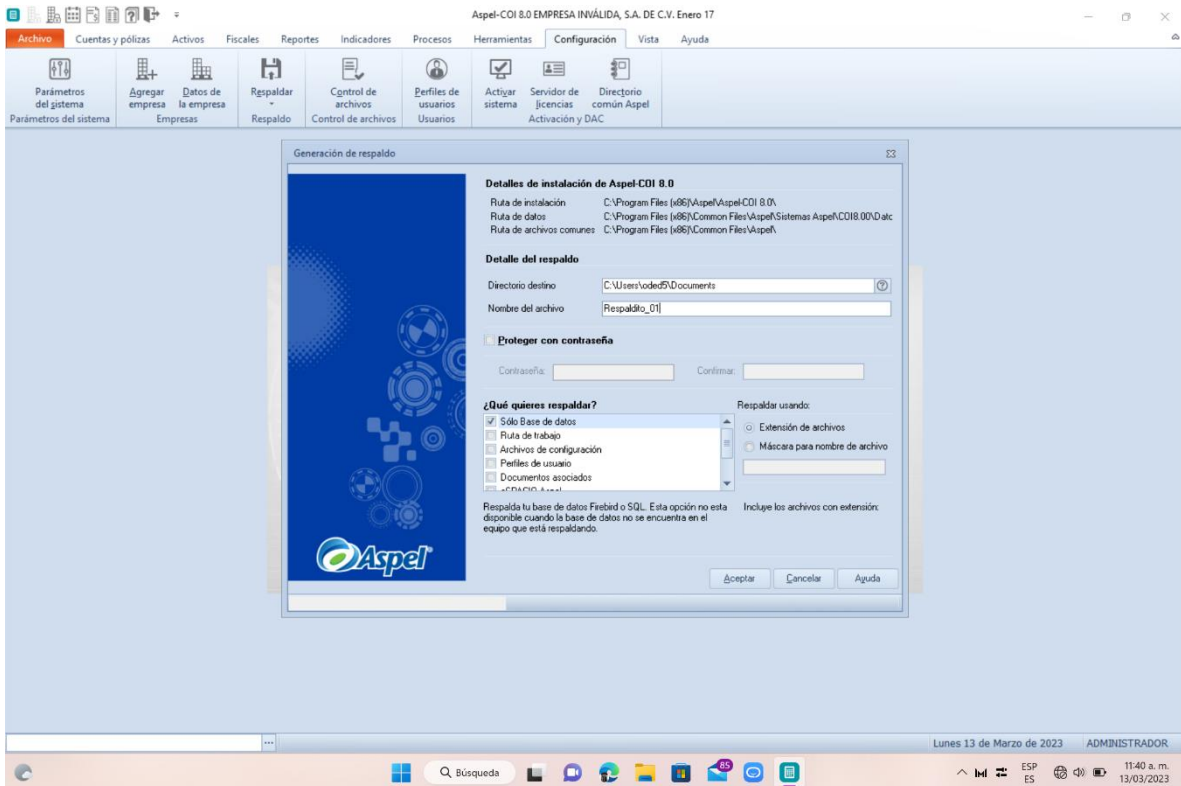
Aspel-COI 8.0 EMPRESA INVÁLIDA, S.A. DE C.V. Enero 17

Archivo Cuentas y pólizas Activos Fiscales Reportes Indicadores Procesos Herramientas Configuración Vista Ayuda

Parámetros del sistema
Parámetros del sistema
Agregar empresa
Datos de la empresa
Empresas
Respaldar
Respaldo
Control de archivos
Control de archivos
Perfiles de usuarios
Usuarios
Activar sistema
Servidor de licencias
Directorio común Aspel
Activación y DAC

Generación de respaldo

Detalles de instalación de Aspel-COI 8.0

Ruta de instalación C:\Program Files (x86)\Aspel\Aspel-COI 8.0\
Ruta de datos C:\Program Files (x86)\Common Files\Aspel\Sistemas Aspel\COI8.00\Datc
Ruta de archivos comunes C:\Program Files (x86)\Common Files\Aspel\

Detalle del respaldo

Directorio destino C:\Users\oded5\Documents
Nombre del archivo Respaldito_01

Proteger con contraseña

Contraseña: Confirmar:

¿Qué quieres respaldar?
Sólo Base de datos
Ruta de trabajo
Archivos de configuración
Perfiles de usuario
Documentos asociados

Respaldar usando:
Extensión de archivos
Máscara para nombre de archivo

Respalda tu base de datos Firebird o SQL. Esta opción no esta disponible cuando la base de datos no se encuentra en el equipo que está respaldando.

Incluye los archivos con extensión:

Aspel

Aceptar Cancelar Ayuda

Lunes 13 de Marzo de 2023 ADMINISTRADOR

Búsqueda

ESP ES 11:40 a. m. 13/03/2023